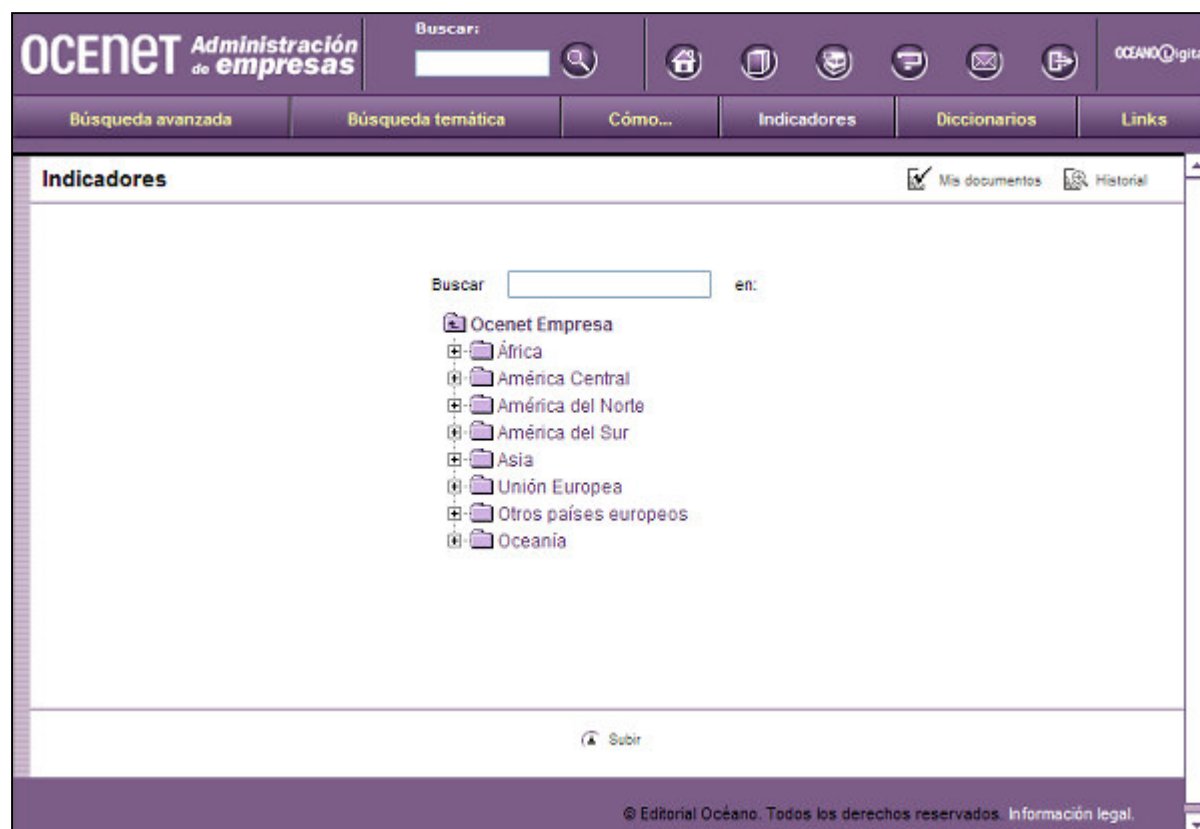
OCENET Administración de empresas

Buscar:

OCEANODigita

Búsqueda avanzada | Búsqueda temática | Cómo... | Indicadores | Diccionarios | Links

Indicadores

Mis documentos Historial

Buscar en:

Ocenet Empresa
África
América Central
América del Norte
América del Sur
Asia
Unión Europea
Otros países europeos
Oceanía

Subir

© Editorial Océano. Todos los derechos reservados. Información legal.